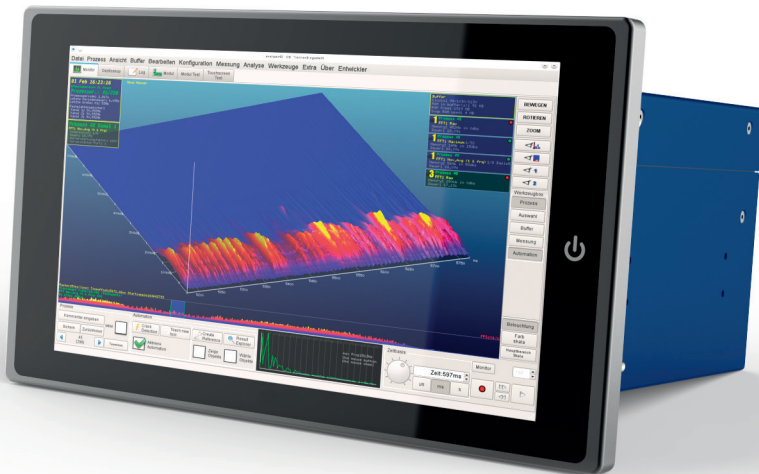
Datei Prozess Ansicht Buffer Bearbeiten Konfiguration Messung Analyse Werkzeuge Extra Über Entwickler

Monitor

BEWEGEN

ROTIEREN

ZOOM

Werkzeugleiste

Prozess

Auswahl

Buffer

Messung

Automation

Beleuchtung

Farb Skala

Zeit:597ms

Monitor

Zeitraum

Prozess

Kommentar eingeben

Automation

Automation

Zeige Objekte

Wähle Objekte

Result Explorer

Create Reference

Teach new Ref.

Create Reference

Beenden

Zurück

Weiter